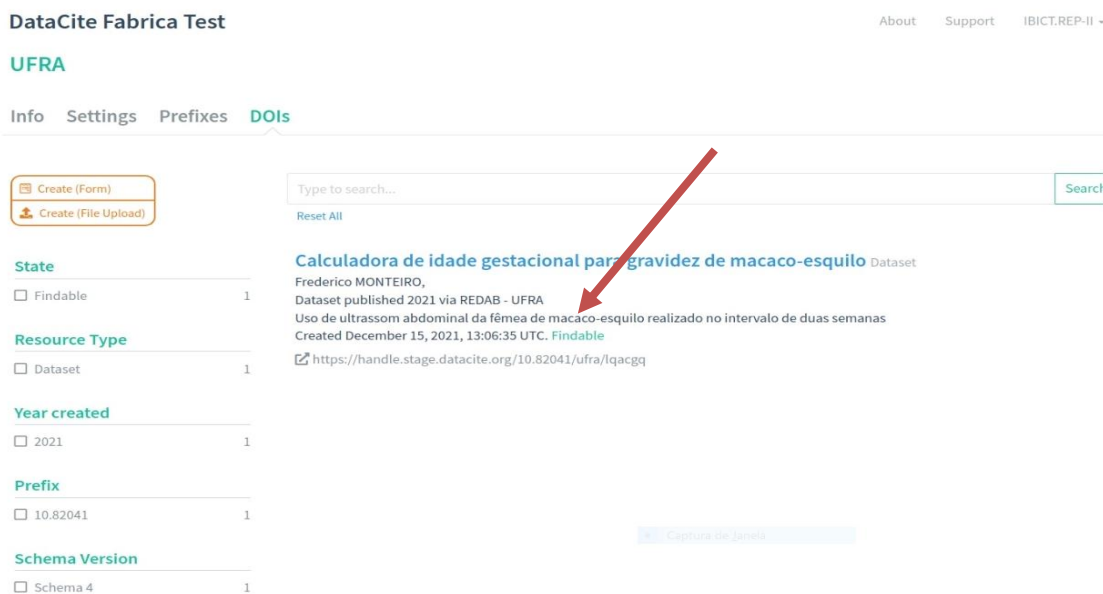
DataCite Fabrica Test

About Support IBICT.REP-II

UFRA

Info Settings Prefixes DOIs

Create (Form)
Create (File Upload)

Type to search...
Search
Reset All

State
Findable 1

Resource Type
Dataset 1

Year created
2021 1

Prefix
10.82041 1

Schema Version
Schema 4 1

Calculadora de idade gestacional para gravidez de macaco-esquilo Dataset
Frederico MONTEIRO,
Dataset published 2021 via REDAB - UFRA
Uso de ultrassom abdominal da fêmea de macaco-esquilo realizado no intervalo de duas semanas
Created December 15, 2021, 13:06:35 UTC. Findable
https://handle.stage.datacite.org/10.82041/ufra/lqacgq

Captura de Janela